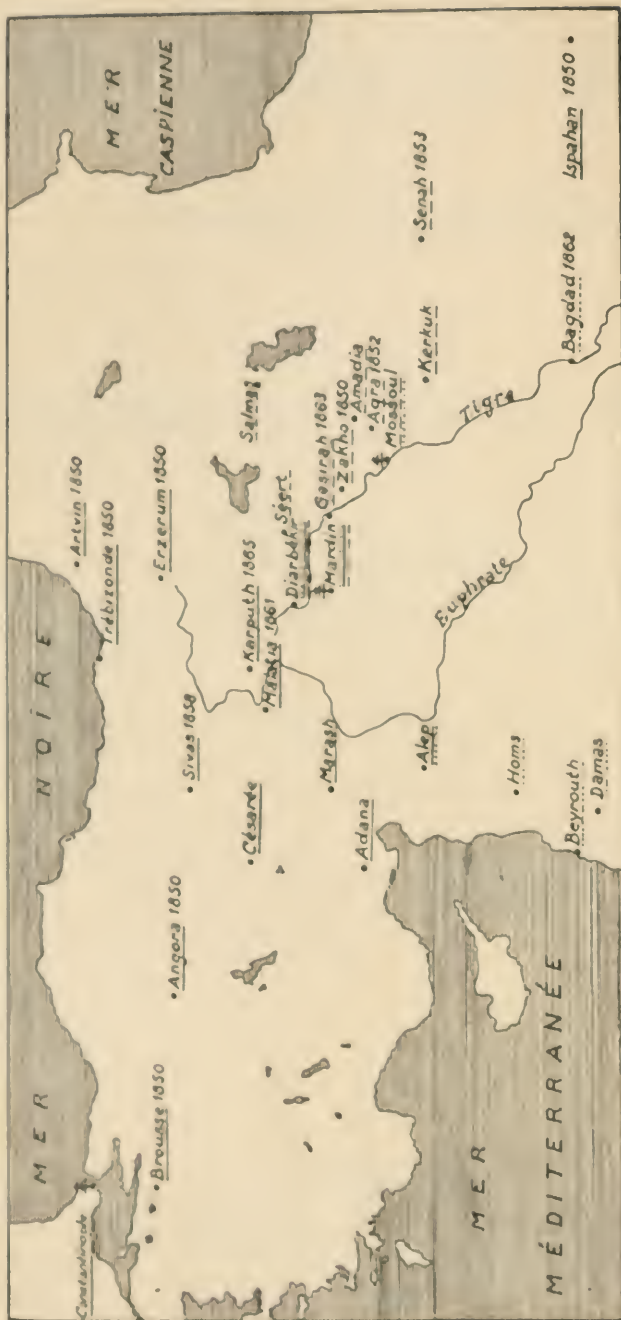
MER CASPIENNE

MER NOIRE

MER MÉDITERRANÉE

Constantinople

Brousse 1850

Angora 1850

Sivas 1858

Césarée

Adana

Trébizonde 1850

Artvin 1850

Erzerum 1850

Karputh 1865

Mézérié 1861

Marash

Alep

Homs

Beyrouth

Damas

Diarbékir

Séert

Mardin

Gézirah 1863

Zakho 1850

Amadia

Akra 1852

Mossoul

Selmas

Kerkuk

Senah 1853

Bagdad 1862

Ispahan 1850

Euphrate

Tigre